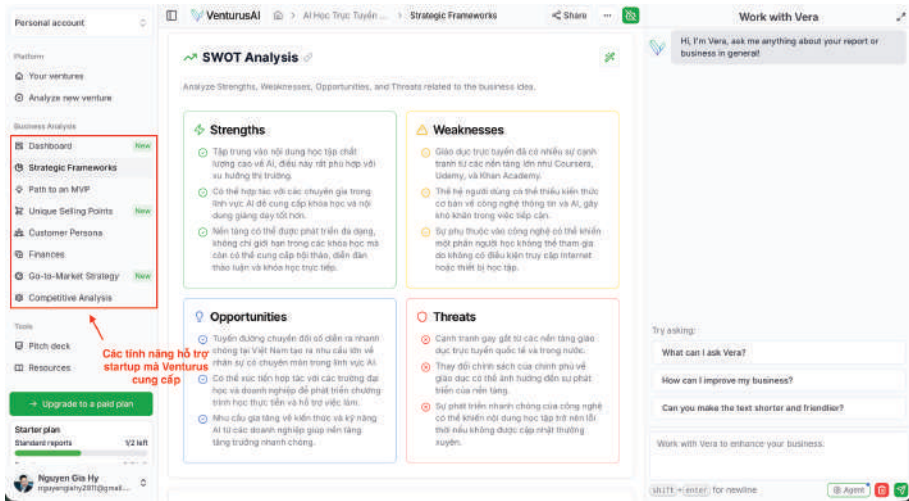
Personal account

Platform
Your ventures
Analyze new venture

Business Analysis
Dashboard New
Strategic Frameworks
Path to an MVP
Unique Selling Points New
Customer Persona
Finances
Go-to-Market Strategy New
Competitive Analysis

Tools
Pitch deck
Resources

Các tính năng hỗ trợ startup mà Venturus cung cấp

→ Upgrade to a paid plan

Starter plan
Standard reports 1/2 left

Nguyen Gia Hy
nguyengiahy2011@gmail...

VenturusAI > AI Học Trực Tuyến ... > Strategic Frameworks
Share

SWOT Analysis

Analyze Strengths, Weaknesses, Opportunities, and Threats related to the business idea.

Strengths
Tập trung vào nội dung học tập chất lượng cao về AI, điều này rất phù hợp với xu hướng thị trường.
Có thể hợp tác với các chuyên gia trong lĩnh vực AI để cung cấp khóa học và nội dung giảng dạy tốt hơn.
Nền tảng có thể được phát triển đa dạng, không chỉ giới hạn trong các khóa học mà còn có thể cung cấp hội thảo, diễn đàn thảo luận và khóa học trực tiếp.

Weaknesses
Giáo dục trực tuyến đã có nhiều sự cạnh tranh từ các nền tảng lớn như Coursera, Udemy, và Khan Academy.
Thế hệ người dùng có thể thiếu kiến thức cơ bản về công nghệ thông tin và AI, gây khó khăn trong việc tiếp cận.
Sự phụ thuộc vào công nghệ có thể khiến một phần người học không thể tham gia do không có điều kiện truy cập Internet hoặc thiết bị học tập.

Opportunities
Tuyến đường chuyển đổi số diễn ra nhanh chóng tại Việt Nam tạo ra nhu cầu lớn về nhân sự có chuyên môn trong lĩnh vực AI.
Có thể xúc tiến hợp tác với các trường đại học và doanh nghiệp để phát triển chương trình học thực tiễn và hỗ trợ việc làm.
Nhu cầu gia tăng về kiến thức và kỹ năng AI từ các doanh nghiệp giúp nền tảng tăng trưởng nhanh chóng.

Threats
Cạnh tranh gay gắt từ các nền tảng giáo dục trực tuyến quốc tế và trong nước.
Thay đổi chính sách của chính phủ về giáo dục có thể ảnh hưởng đến sự phát triển của nền tảng.
Sự phát triển nhanh chóng của công nghệ có thể khiến nội dung học tập trở nên lỗi thời nếu không được cập nhật thường xuyên.

Work with Vera

Hi, I'm Vera, ask me anything about your report or business in general!

Try asking:
What can I ask Vera?
How can I improve my business?
Can you make the text shorter and friendlier?

Work with Vera to enhance your business.
shift + enter for newline
Agent